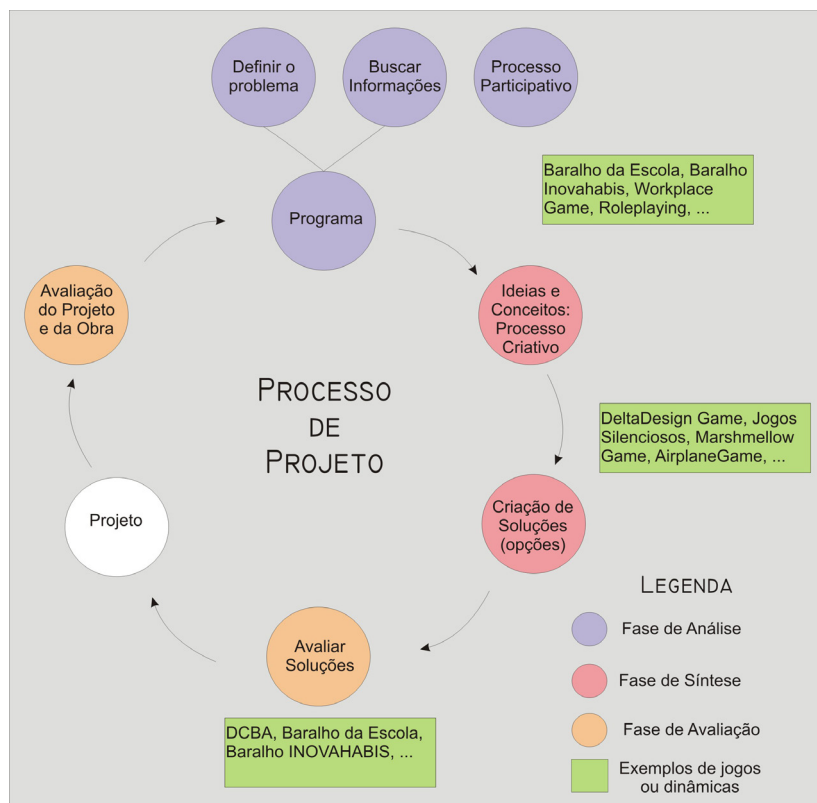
Definir o problema

Buscar Informações

Processo Participativo

Programa

Baralho da Escola, Baralho Inovahabis, Workplace Game, Roleplaying, ...

Ideias e Conceitos: Processo Criativo

DeltaDesign Game, Jogos Silenciosos, Marshmellow Game, AirplaneGame, ...

Criação de Soluções (opções)

Avaliar Soluções

DCBA, Baralho da Escola, Baralho INOVAHABIS, ...

Projeto

Avaliação do Projeto e da Obra

PROCESSO DE PROJETO

LEGENDA

Fase de Análise

Fase de Síntese

Fase de Avaliação

Exemplos de jogos ou dinâmicas